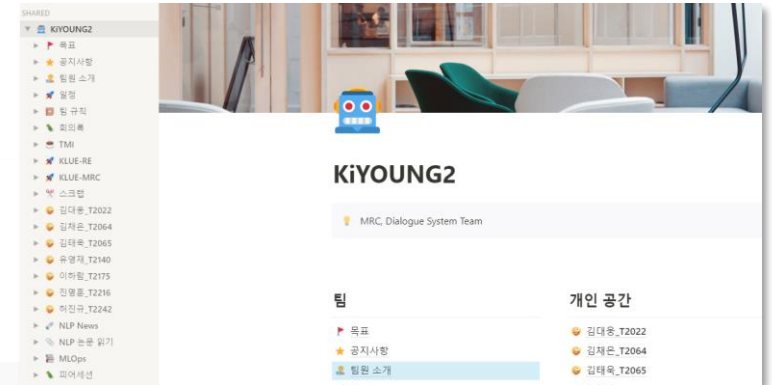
SHARED
KiYOUNG2
목표
공지사항
팀원 소개
일정
팀 규칙
회의록
TMI
KLUE-RE
KLUE-MRC
스크랩
김대웅_T2022
김채은_T2064
김태욱_T2065
유영재_T2140
이하람_T2175
진명훈_T2216
허진규_T2242
NLP News
NLP 논문 읽기
MLOps
피어세션

KiYOUNG2

MRC, Dialogue System Team

팀
목표
공지사항
팀원 소개

개인 공간
김대웅_T2022
김채은_T2064
김태욱_T2065